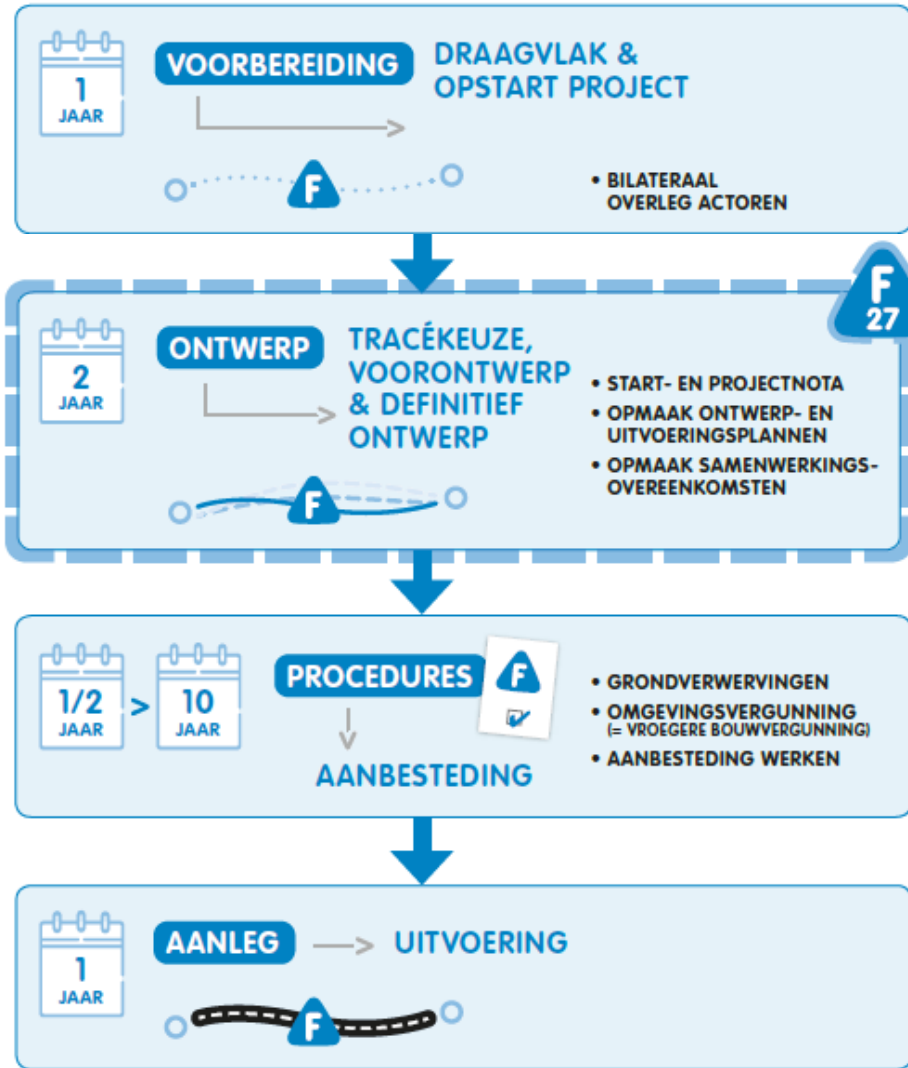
1
JAAR

VOORBEREIDING

DRAAGVLAK & OPSTART PROJECT

F

• BILATERAAL OVERLEG ACTOREN

F
27

2
JAAR

ONTWERP

TRACÉKEUZE, VOORONTWERP & DEFINITIEF ONTWERP

F

• START- EN PROJECTNOTA
• OPMAAK ONTWERP- EN UITVOERINGSPLANNEN
• OPMAAK SAMENWERKINGSOVEREENKOMSTEN

1/2
JAAR
>
10
JAAR

PROCEDURES

F

AANBESTEDING

• GRONDVERWERVINGEN
• OMGEVINGSVERGUNNING (= VROEGERE BOUWVERGUNNING)
• AANBESTEDING WERKEN

1
JAAR

AANLEG

UITVOERING

F